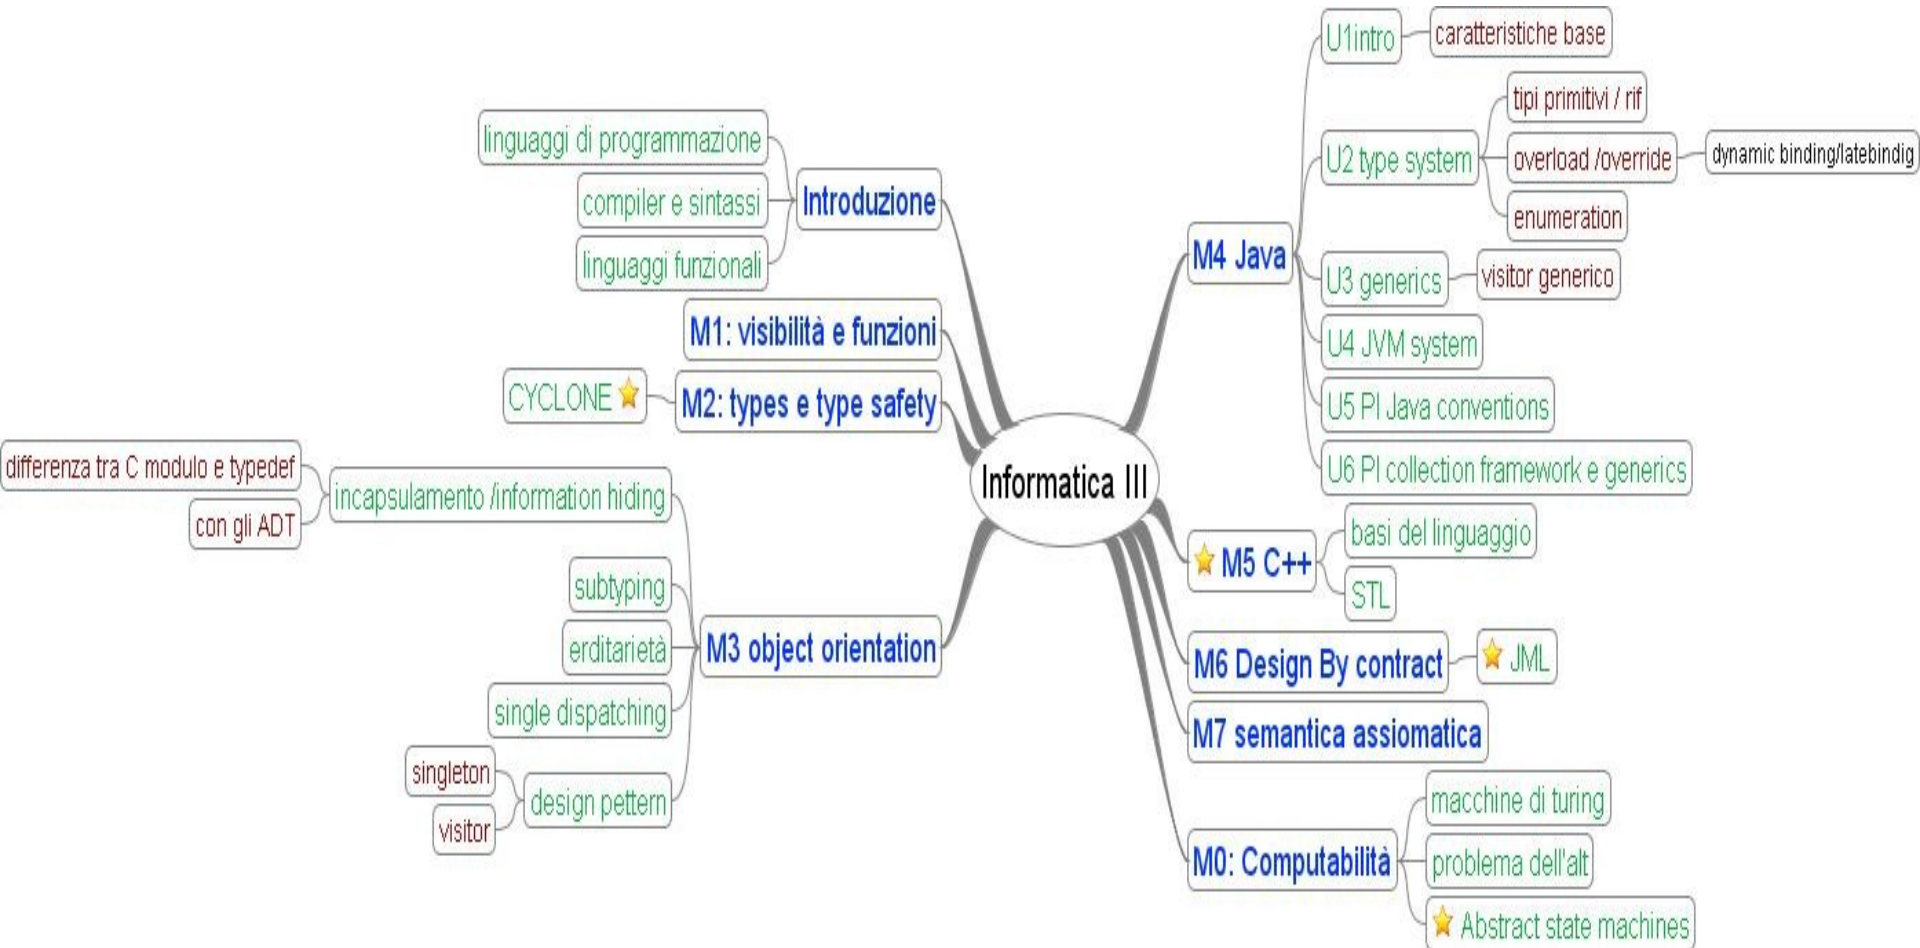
Informatica III

Introduzione
linguaggi di programmazione
compiler e sintassi
linguaggi funzionali

M1: visibilità e funzioni

M2: types e type safety
CYCLONE

M3 object orientation
incapsulamento /information hiding
differenza tra C modulo e typedef
con gli ADT
subtyping
erditarietà
single dispatching
design pettern
singleton
visitor

M4 Java
U1intro
caratteristiche base
U2 type system
tipi primitivi / rif
overload /override
dynamic binding/latebindig
enumeration
U3 generics
visitor generico
U4 JVM system
U5 PI Java conventions
U6 PI collection framework e generics

M5 C++
basi del linguaggio
STL

M6 Design By contract
JML

M7 semantica assiomatica

M0: Computabilità
macchine di turing
problema dell'alt
Abstract state machines